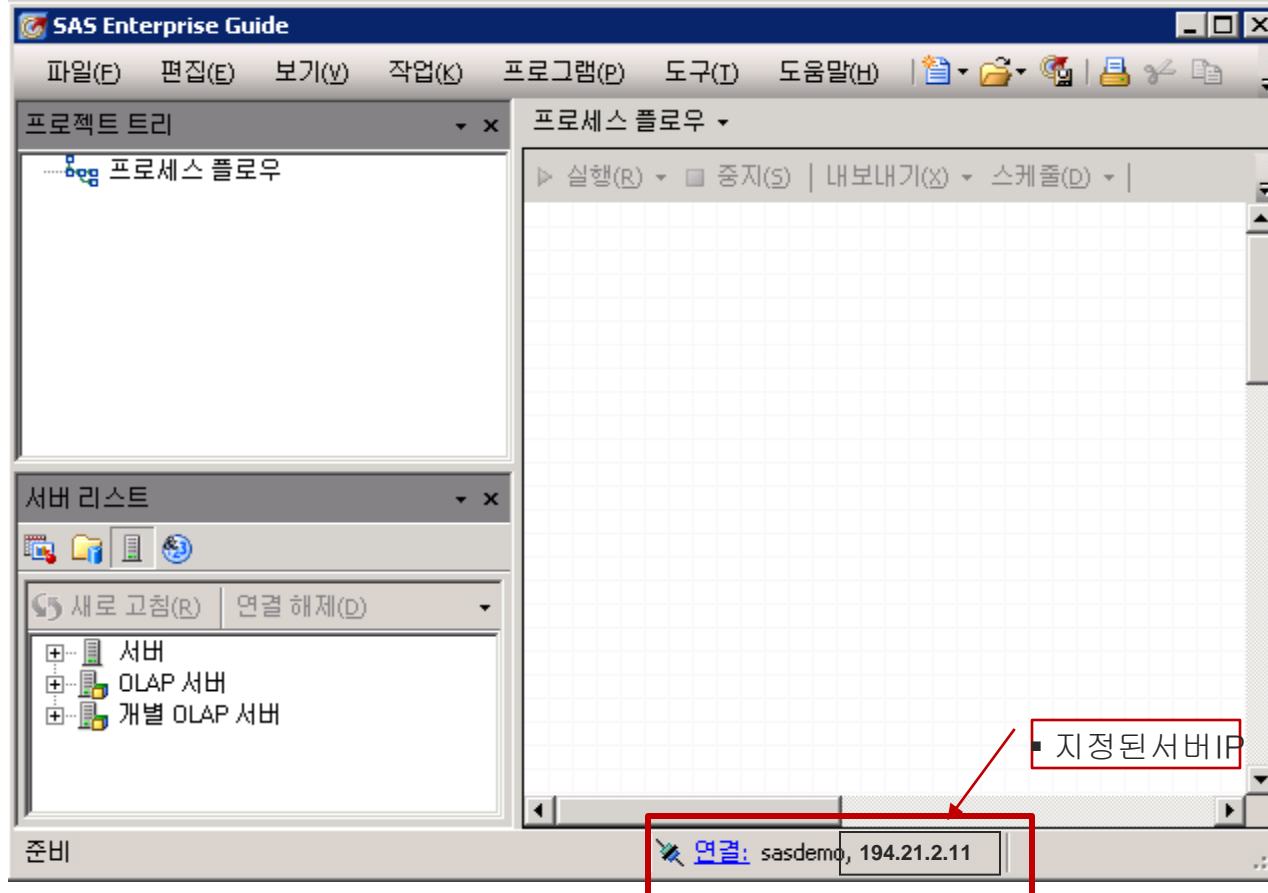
SAS Enterprise Guide

파일(F) 편집(E) 보기(V) 작업(K) 프로그램(P) 도구(T) 도움말(H)

프로젝트 트리

프로세스 플로우

서버 리스트

새로 고침(R) 연결 해제(D)

서버
OLAP 서버
개별 OLAP 서버

프로세스 플로우

실행(R) 중지(S) 내보내기(X) 스케줄(D)

▪ 지정된서버IP

준비

연결: sasdemo, 194.21.2.11